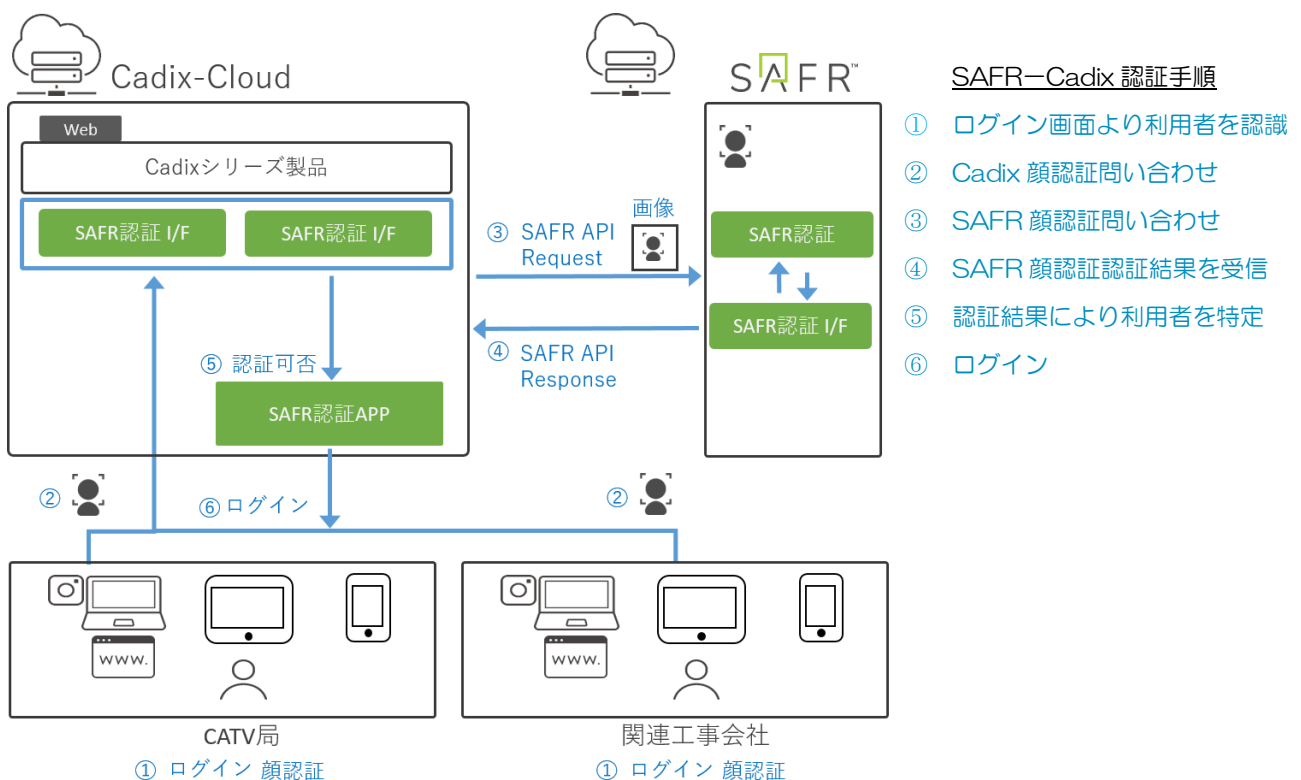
Cadix-Cloud

Web

Cadixシリーズ製品

SAFR認証 I/F

SAFR認証 I/F

⑤ 認証可否

SAFR認証APP

SAFR

SAFR認証

SAFR認証 I/F

画像

③ SAFR API Request

④ SAFR API Response

② ⑥ ログイン ②

www.

www.

CATV局

① ログイン 顔認証

関連工事会社

① ログイン 顔認証

SAFRーCadix 認証手順

① ログイン画面より利用者を認識

② Cadix 顔認証問い合わせ

③ SAFR 顔認証問い合わせ

④ SAFR 顔認証認証結果を受信

⑤ 認証結果により利用者を特定

⑥ ログイン